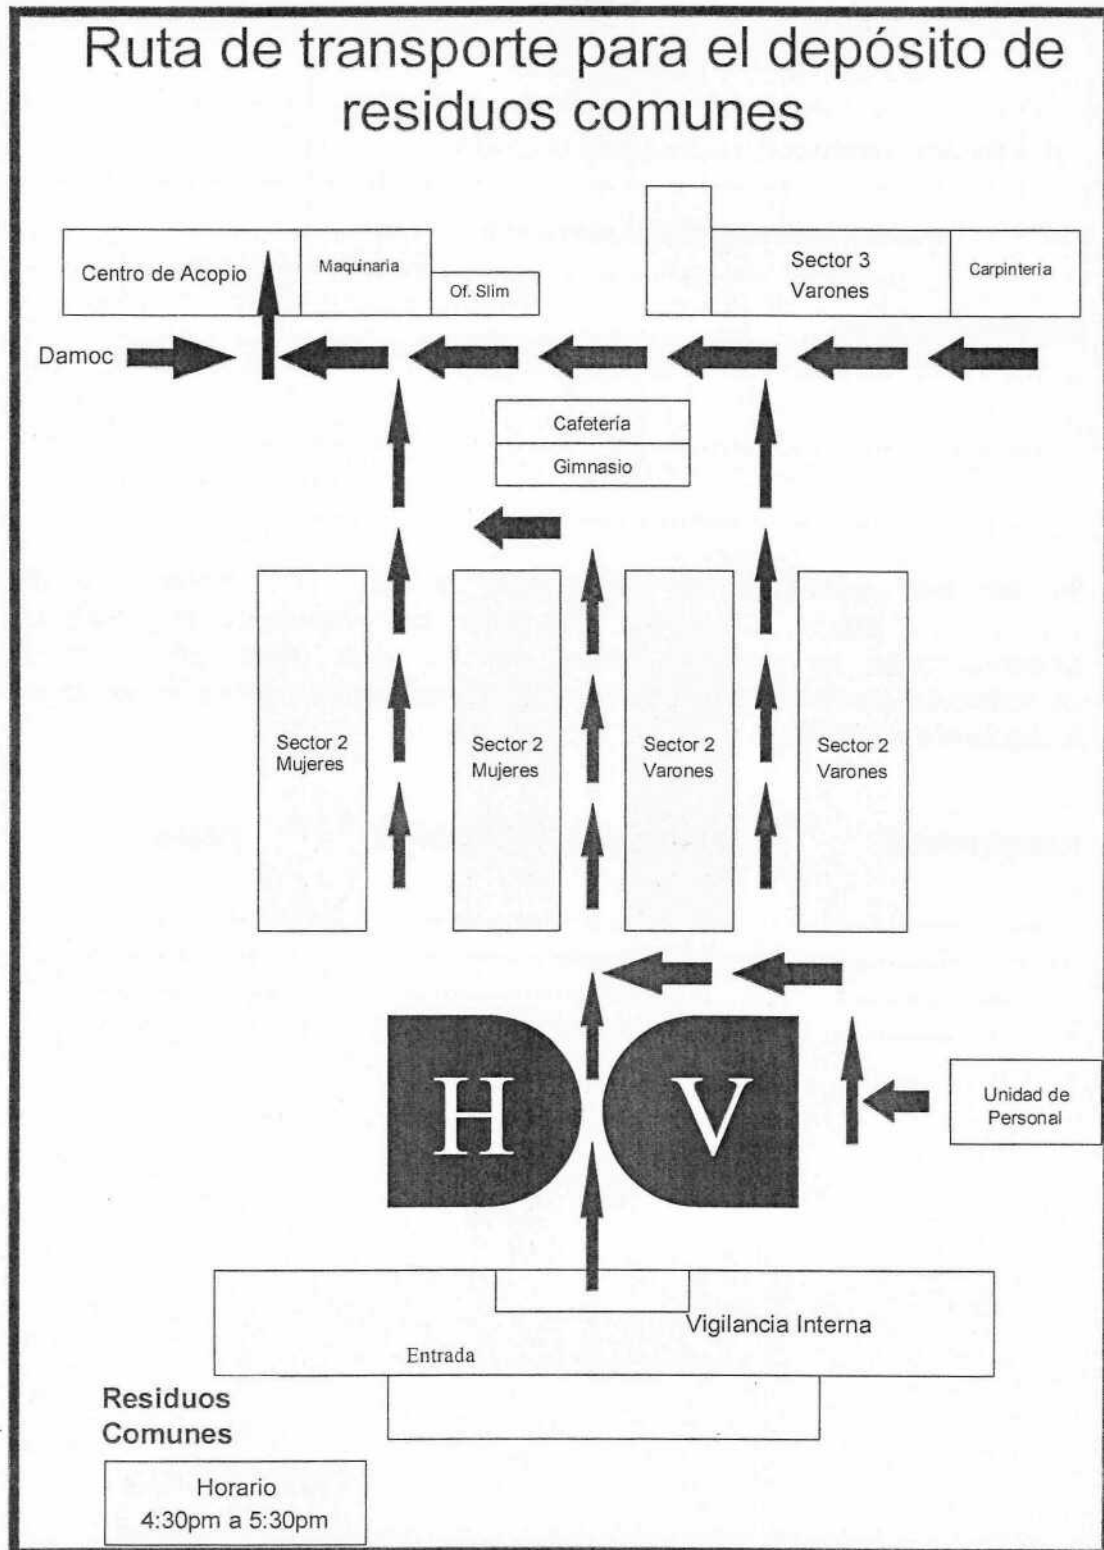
Ruta de transporte para el depósito de residuos comunes

Centro de Acopio

Maquinaria

Of. Slim

Sector 3
Varones

Carpinteria

Damoc

Cafetería

Gimnasio

Sector 2
Mujeres

Sector 2
Mujeres

Sector 2
Varones

Sector 2
Varones

H

V

Unidad de
Personal

Vigilancia Interna

Entrada

Residuos
Comunes

Horario
4:30pm a 5:30pm